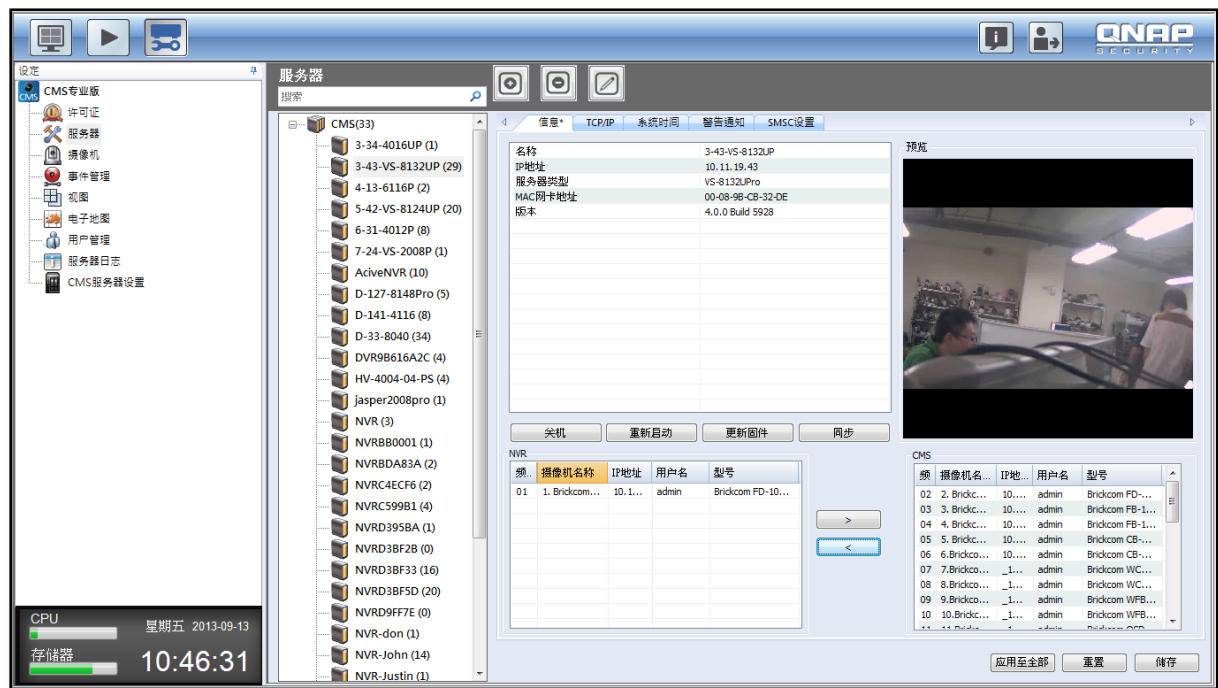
QNAP SECURITY

设定

CMS专业版
许可证
服务器
摄像机
事件管理
视图
电子地图
用户管理
服务器日志
CMS服务器设置

CPU
星期五 2013-09-13
存储器
10:46:31

服务器
搜索

CMS(33)
3-34-4016UP (1)
3-43-VS-8132UP (29)
4-13-6116P (2)
5-42-VS-8124UP (20)
6-31-4012P (8)
7-24-VS-2008P (1)
AciveNVR (10)
D-127-8148Pro (5)
D-141-4116 (8)
D-33-8040 (34)
DVR9B616A2C (4)
HV-4004-04-PS (4)
jasper2008pro (1)
NVR (3)
NVRBB0001 (1)
NVRBDA83A (2)
NVRC4ECF6 (2)
NVRC599B1 (4)
NVRD395BA (1)
NVRD3BF2B (0)
NVRD3BF33 (16)
NVRD3BF5D (20)
NVRD9FF7E (0)
NVR-don (1)
NVR-John (14)
NVR-Justin (1)

信息* TCP/IP 系统时间 警告通知 SMSC设置

| 名称 | 3-43-VS-8132UP |
|---|---|
| IP地址 | 10.11.19.43 |
| 服务器类型 | VS-8132UPro |
| MAC网卡地址 | 00-08-9B-CB-32-DE |
| 版本 | 4.0.0 Build 5928 |

预览

关机 重新启动 更新固件 同步

NVR

| 频.. | 摄像机名称 | IP地址 | 用户名 | 型号 |
|---|---|---|---|---|
| 01 | 1. Brickcom... | 10.1... | admin | Brickcom FD-10... |

>
<

CMS

| 频 | 摄像机名... | IP地... | 用户名 | 型号 |
|---|---|---|---|---|
| 02 | 2. Brickc... | 10.... | admin | Brickcom FD-... |
| 03 | 3. Brickc... | 10.... | admin | Brickcom FB-1... |
| 04 | 4. Brickc... | 10.... | admin | Brickcom FB-1... |
| 05 | 5. Brickc... | 10.... | admin | Brickcom CB-... |
| 06 | 6.Brickco... | 10.... | admin | Brickcom CB-... |
| 07 | 7.Brickco... | _1... | admin | Brickcom WC... |
| 08 | 8.Brickco... | _1... | admin | Brickcom WC... |
| 09 | 9.Brickco... | _1... | admin | Brickcom WFB... |
| 10 | 10.Brickc... | _1... | admin | Brickcom WFB... |

应用至全部 重置 储存